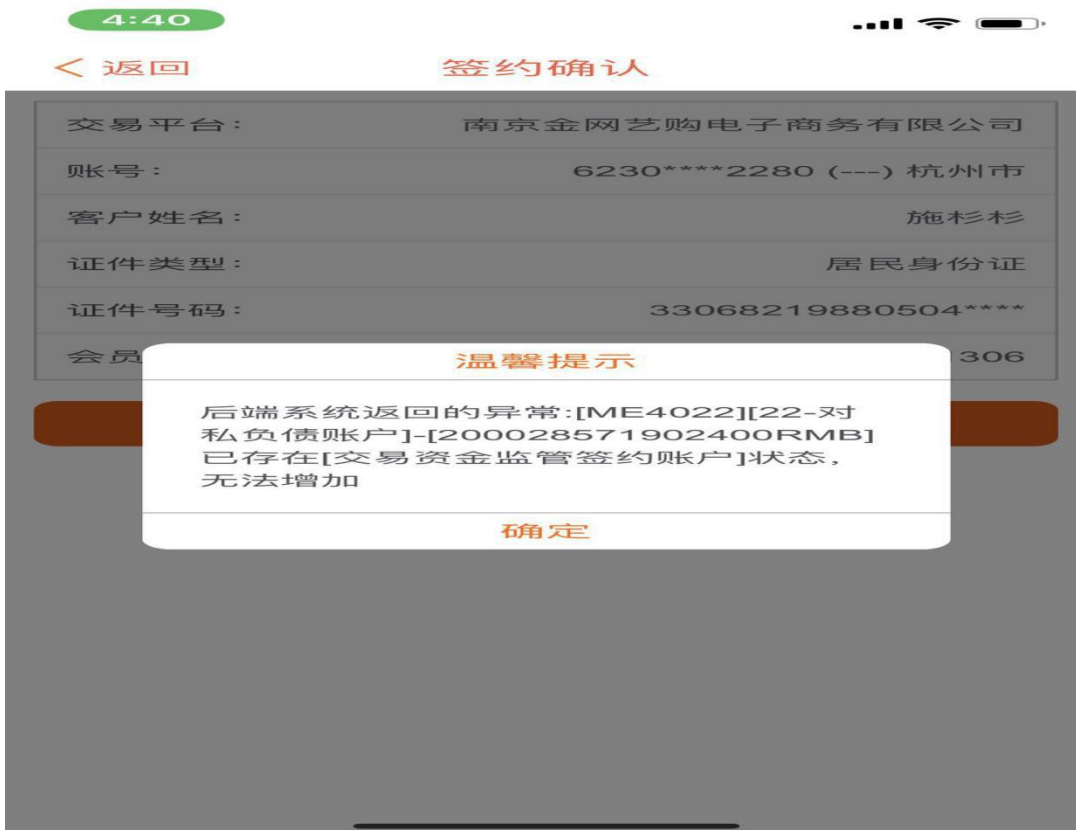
4:40

< 返回 签约确认

| | |
|---|---|
| 交易平台: | 南京金网艺购电子商务有限公司 |
| 账号: | 6230****2280 (---) 杭州市 |
| 客户姓名: | 施杉杉 |
| 证件类型: | 居民身份证 |
| 证件号码: | 33068219880504**** |
| 会员 | 306 |

温馨提示

后端系统返回的异常:[ME4022][22-对私负债账户]-[200028571902400RMB]已存在[交易资金监管签约账户]状态,无法增加

确定